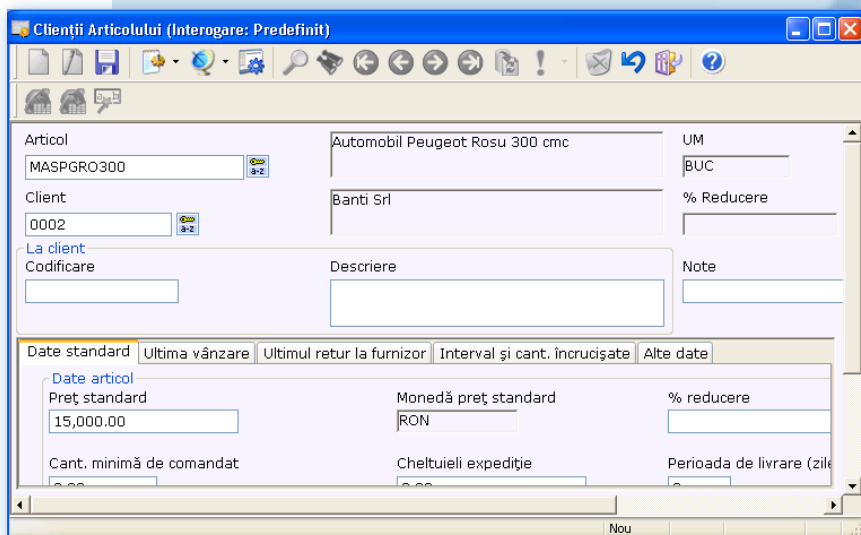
Clienţii Articolului (Interogare: Predefinit)

Articol
MASPGRO300
Automobil Peugeot Rosu 300 cmc
UM
BUC
Client
0002
Banti Srl
% Reducere
La client
Codificare
Descriere
Note

Date standard | Ultima vânzare | Ultimul retur la furnizor | Interval şi cant. încrucişate | Alte date

Date articol
Preţ standard
15,000.00
Monedă preţ standard
RON
% reducere
Cant. minimă de comandat
Cheltuieli expediţie
Perioada de livrare (zile

Nou